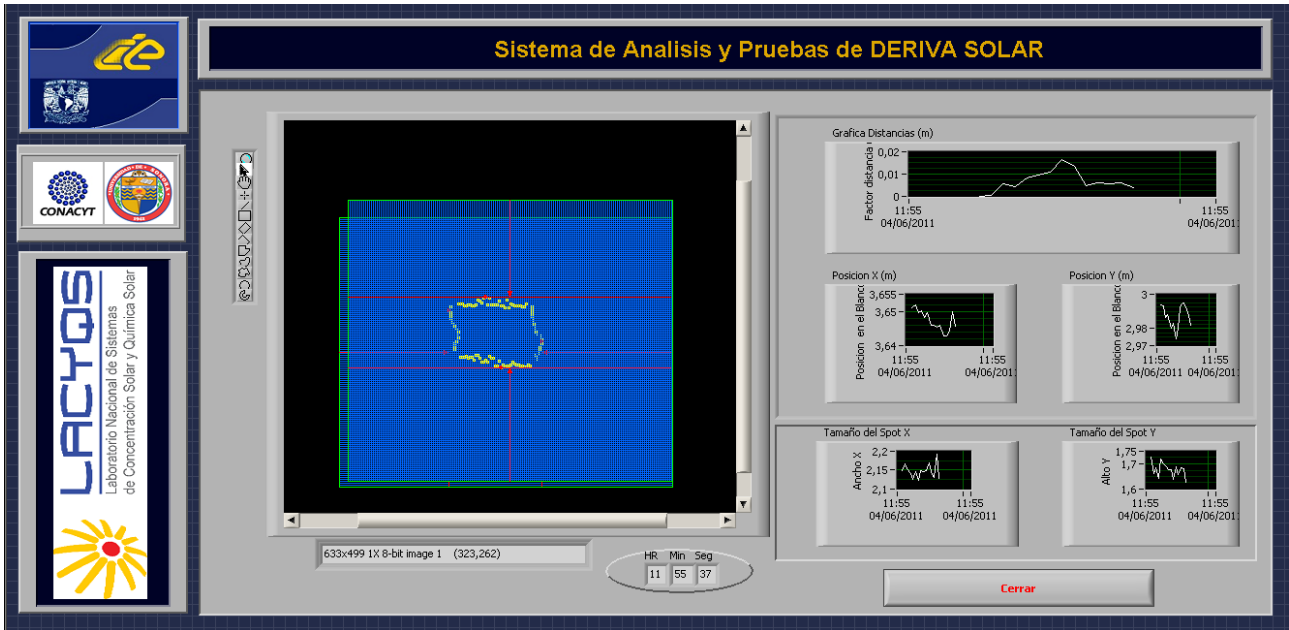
cie

CONACYT

LACYQS
Laboratorio Nacional de Sistemas de Concentración Solar y Química Solar

Sistema de Analisis y Pruebas de DERIVA SOLAR

633x499 1X 8-bit image 1 (323,262)

HR Min Seg
11 55 37

Grafica Distancias (m)
Factor distancia
0,02
0,01
0
11:55
04/06/2011
11:55
04/06/2011

Posicion X (m)
Posicion en el Blanco
3,655
3,65
3,64
11:55
04/06/2011
11:55
04/06/2011

Posicion Y (m)
Posicion en el Blanco
3
2,98
2,97
11:55
04/06/2011
11:55
04/06/2011

Tamaño del Spot X
Ancho X
2,2
2,15
2,1
11:55
04/06/2011
11:55
04/06/2011

Tamaño del Spot Y
Alto Y
1,75
1,7
1,6
11:55
04/06/2011
11:55
04/06/2011

Cerrar